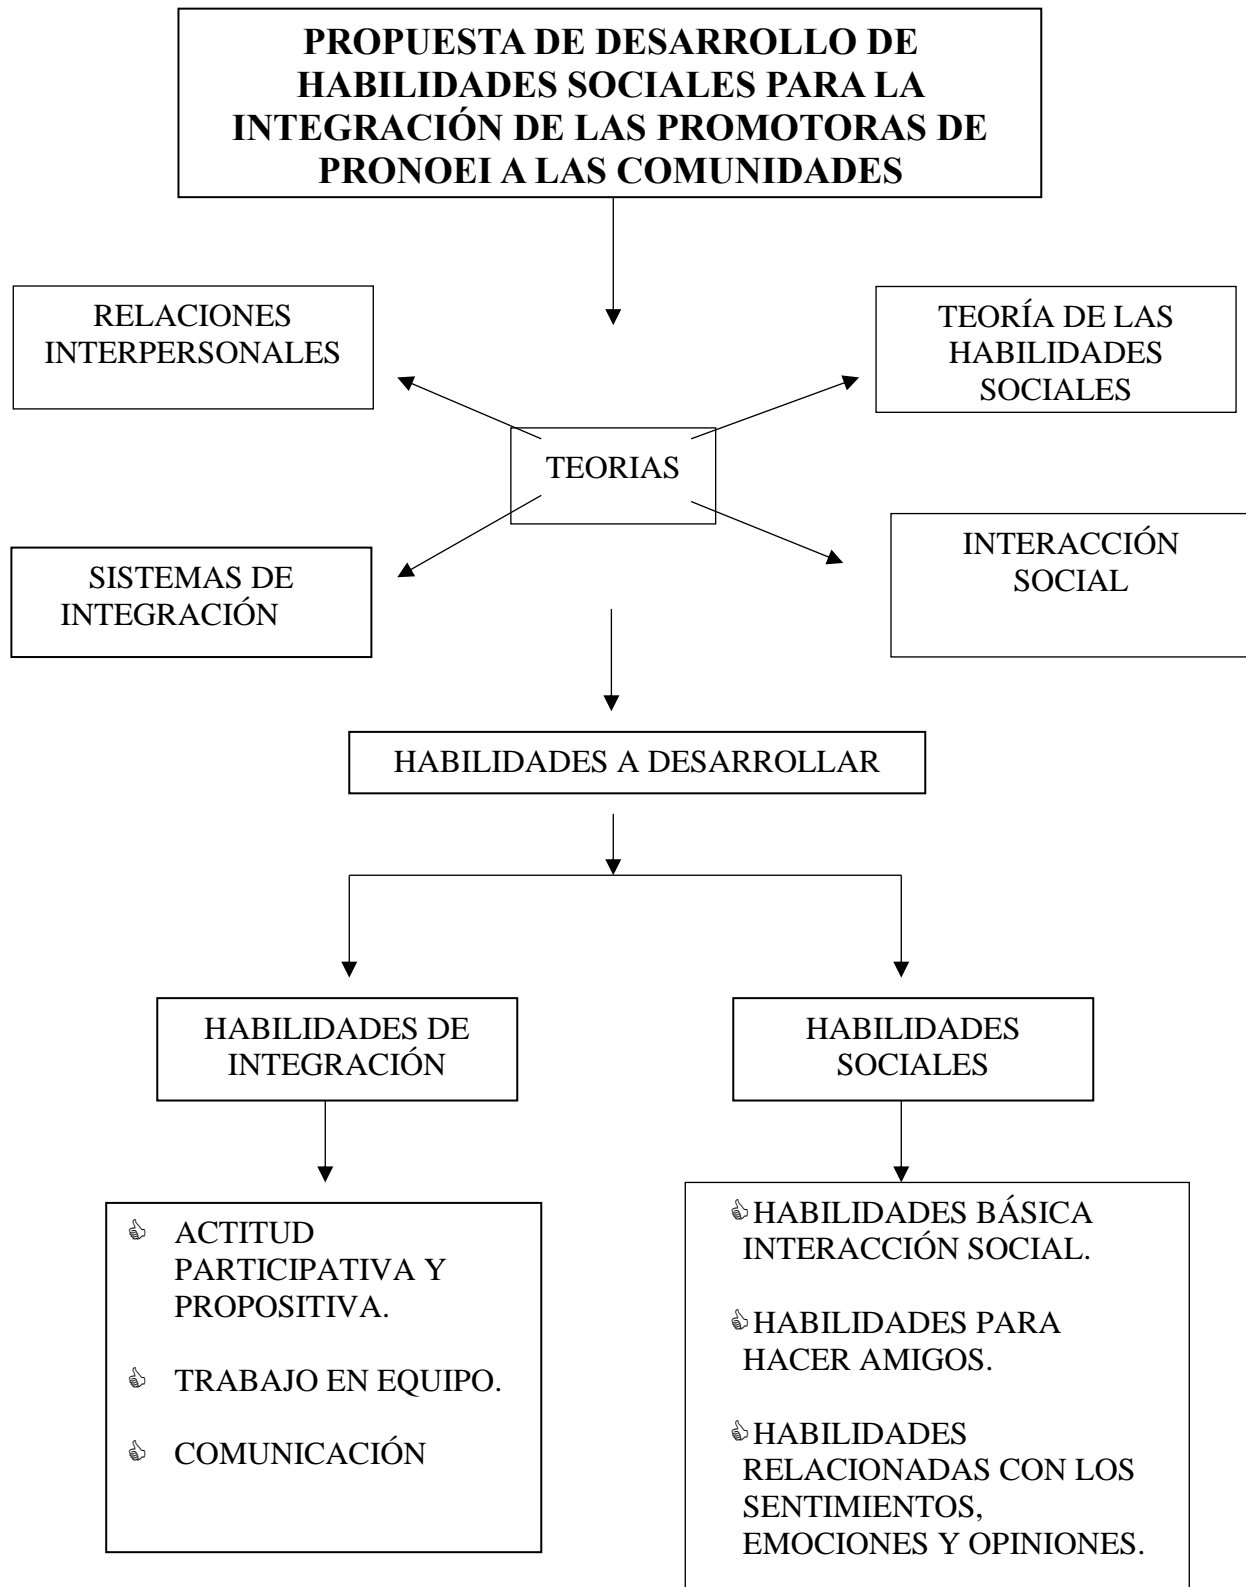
PROPUESTA DE DESARROLLO DE HABILIDADES SOCIALES PARA LA INTEGRACIÓN DE LAS PROMOTORAS DE PRONOEI A LAS COMUNIDADES

RELACIONES INTERPERSONALES

TEORÍA DE LAS HABILIDADES SOCIALES

TEORIAS

SISTEMAS DE INTEGRACIÓN

INTERACCIÓN SOCIAL

HABILIDADES A DESARROLLAR

HABILIDADES DE INTEGRACIÓN

HABILIDADES SOCIALES

ACTITUD PARTICIPATIVA Y PROPOSITIVA.

TRABAJO EN EQUIPO.

COMUNICACIÓN

HABILIDADES BÁSICA INTERACCIÓN SOCIAL.

HABILIDADES PARA HACER AMIGOS.

HABILIDADES RELACIONADAS CON LOS SENTIMIENTOS, EMOCIONES Y OPINIONES.